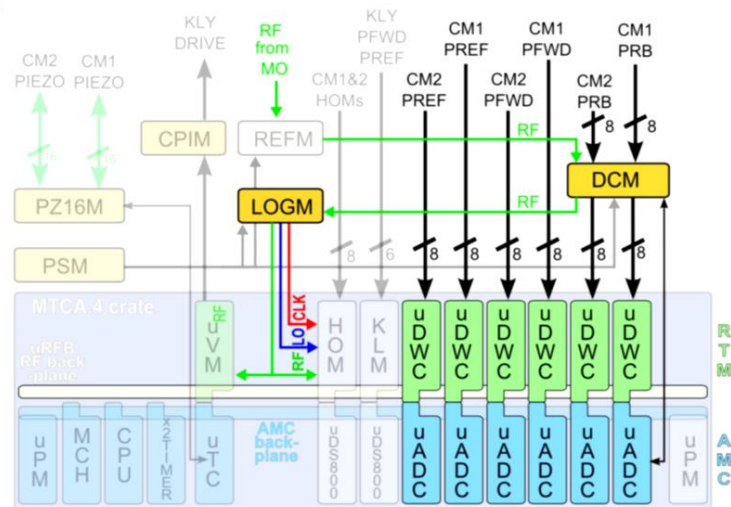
KLY DRIVE

RF from MO

KLY PFWD PREF

CM1 PREF

CM1 PFWD

CM1 PRB

CM2 PIEZO

CM1 PIEZO

CM1&2 HOMs

CM2 PREF

CM2 PFWD

CM2 PRB

16

16

CPIM

REFM

RF

8

8

DCM

PZ16M

LOGM

RF

8

6

8

8

8

8

8

8

PSM

MTCA.4 crate

RF

uVM

CLK

LO

RF

HOM

KLM

uDWC

uDWC

uDWC

uDWC

uDWC

uDWC

RTM

uRFB: RF back-plane

uPM

MCH

CPU

x2TIMER

uTC

AMC back-plane

uDS800

uDS800

uADC

uADC

uADC

uADC

uADC

uADC

uPM

AMC